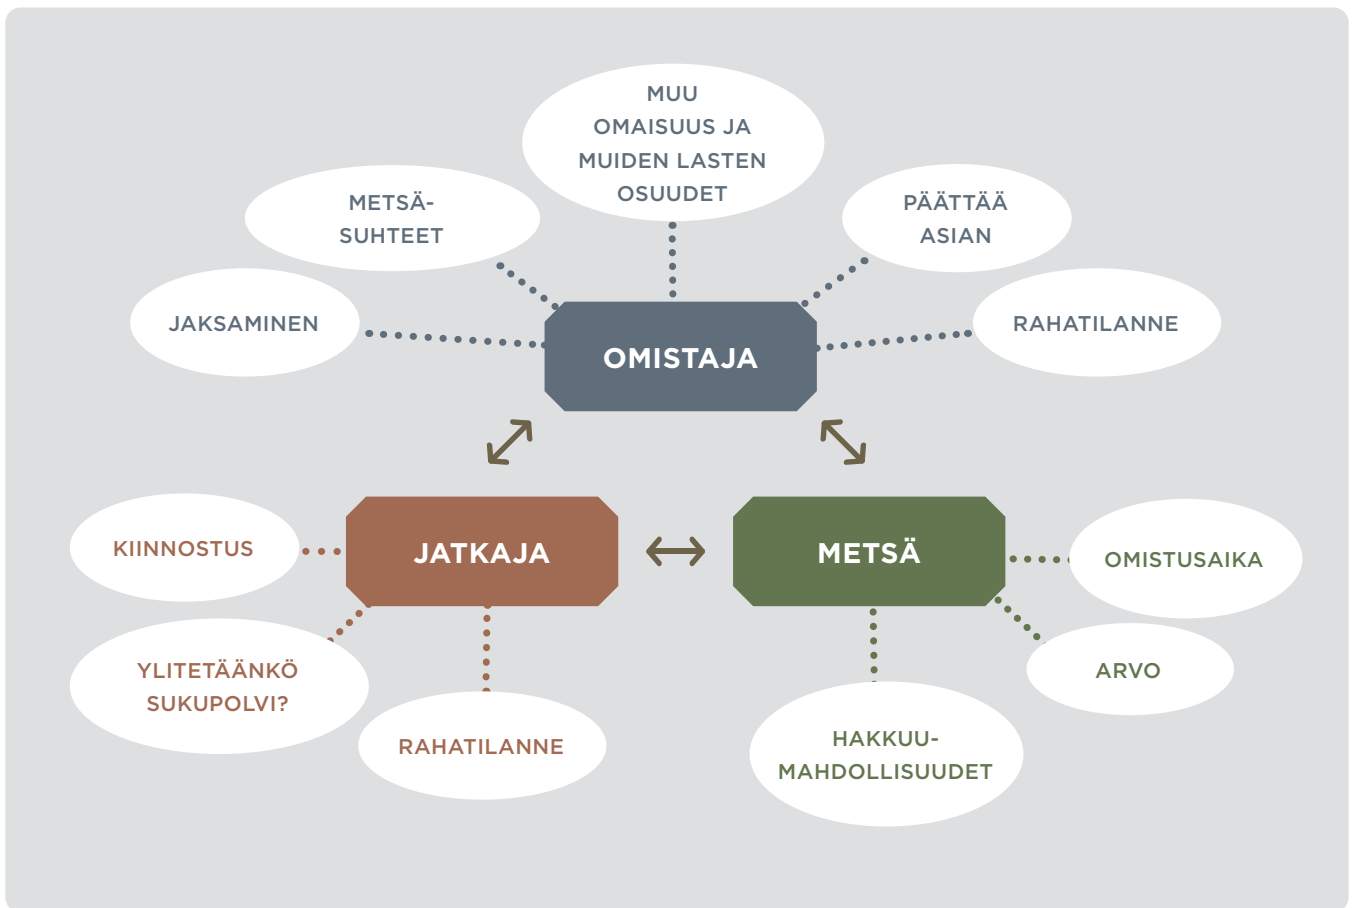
MUU OMAISUUS JA MUIDEN LASTEN OSUUDET

METSÄ-SUHTEET

PÄÄTTÄÄ ASIAN

JAKSAMINEN

OMISTAJA

RAHATILANNE

KIINNOSTUS

JATKAJA

METSÄ

OMISTUSAIKA

YLITETÄÄNKÖ SUKUPOLVI?

RAHATILANNE

HAKKUU-MAHDOLLISUUDET

ARVO